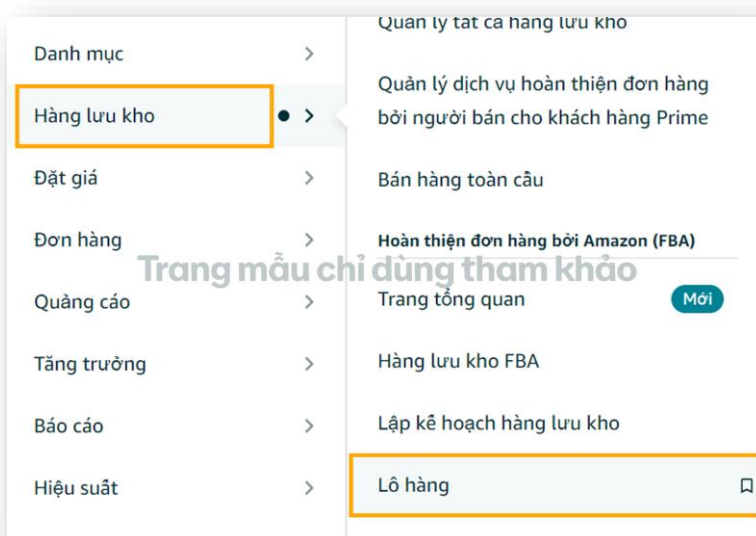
Danh mục

Hàng lưu kho

Đặt giá

Đơn hàng

Quảng cáo

Tăng trưởng

Báo cáo

Hiệu suất

Quản lý tất cả hàng lưu kho

Quản lý dịch vụ hoàn thiện đơn hàng bởi người bán cho khách hàng Prime

Bán hàng toàn cầu

Hoàn thiện đơn hàng bởi Amazon (FBA)

Trang mẫu chỉ dùng tham khảo

Trang tổng quan

Mới

Hàng lưu kho FBA

Lập kế hoạch hàng lưu kho

Lô hàng